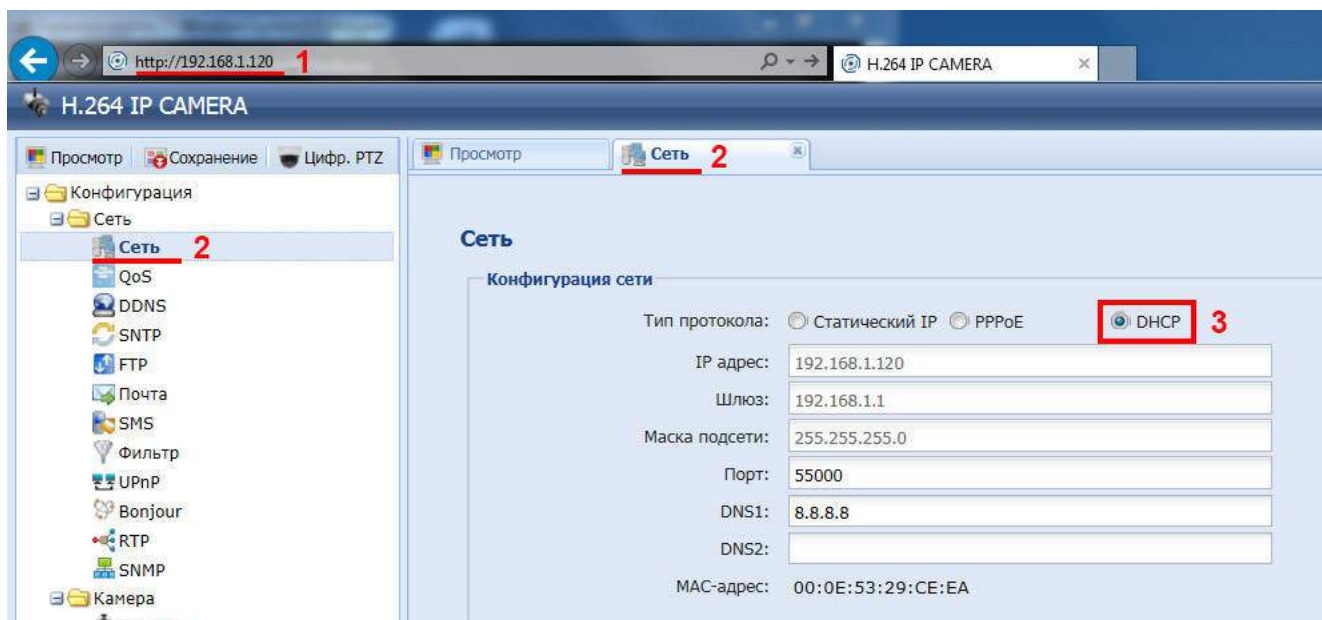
http://192.168.1.120 1
H.264 IP CAMERA

H.264 IP CAMERA

Просмотр Сохранение Цифр. PTZ

Конфигурация
Сеть
Сеть 2
QoS
DDNS
SNTP
FTP
Почта
SMS
Фильтр
UPnP
Bonjour
RTP
SNMP
Камера

Просмотр
Сеть 2

Сеть

Конфигурация сети

Тип протокола: Статический IP PPPoE DHCP 3

| | |
|---|---|
| IP адрес: | 192.168.1.120 |
| Шлюз: | 192.168.1.1 |
| Маска подсети: | 255.255.255.0 |
| Порт: | 55000 |
| DNS1: | 8.8.8.8 |
| DNS2: | |
| MAC-адрес: | 00:0E:53:29:CE:EA |